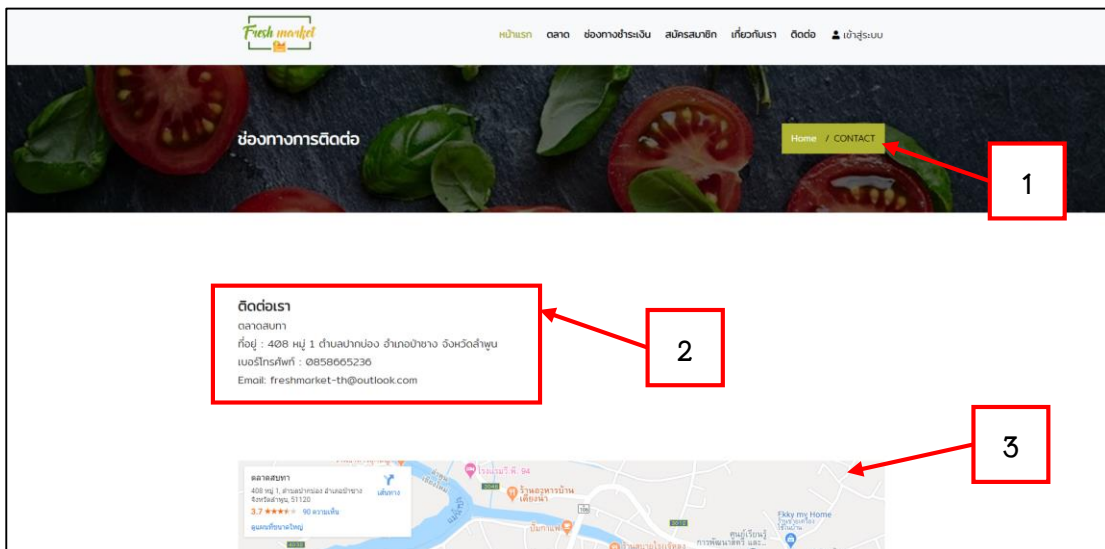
Fresh market

หน้าแรก ตลาด ช่องทางชำระเงิน สมัครสมาชิก เกี่ยวกับเรา ติดต่อ เข้าสู่ระบบ

ช่องทางการติดต่อ

Home / CONTACT

1

ติดต่อเรา
ตลาดสบทา
ที่อยู่ : 408 หมู่ 1 ตำบลปากบ่อง อำเภอป่าซาง จังหวัดลำพูน
เบอร์โทรศัพท์ : 0858665236
Email: freshmarket-th@outlook.com

2

3

ตลาดสบทา
408 หมู่ 1, ตำบลปากบ่อง อำเภอป่าซาง จังหวัดลำพูน 51120
3.7 ★★★★☆ 90 ความเห็น
ดูแผนที่ขนาดใหญ่
เส้นทาง

ร้านอาหารบ้านเคียงน้ำ
Fkky my Home
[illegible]